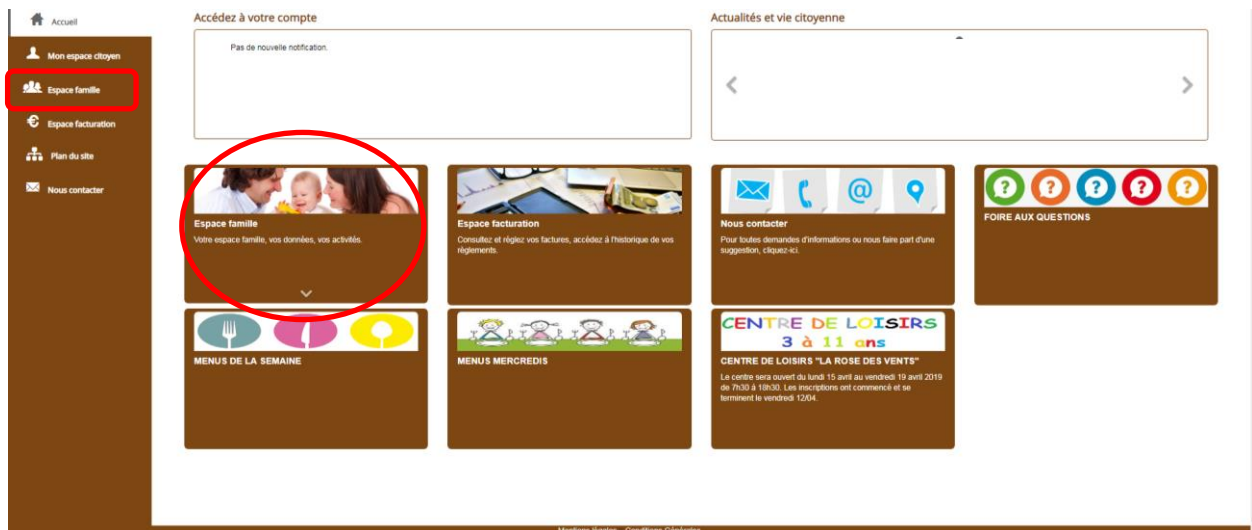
Accueil
Mon espace citoyen
Espace famille
Espace facturation
Plan du site
Nous contacter

Accédez à votre compte

Pas de nouvelle notification.

Actualités et vie citoyenne

Espace famille
Votre espace famille, vos données, vos activités.

Espace facturation
Consultez et réglez vos factures, accédez à l'historique de vos règlements.

Nous contacter
Pour toutes demandes d'informations ou nous faire part d'une suggestion, cliquez-ici.

? ? ? ? ?
FOIRE AUX QUESTIONS

MENUS DE LA SEMAINE

MENUS MERCREDIS

CENTRE DE LOISIRS
3 à 11 ans
CENTRE DE LOISIRS "LA ROSE DES VENTS"
Le centre sera ouvert du lundi 15 avril au vendredi 19 avril 2019 de 7h30 à 18h30. Les inscriptions ont commencé et se terminent le vendredi 12/04.

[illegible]